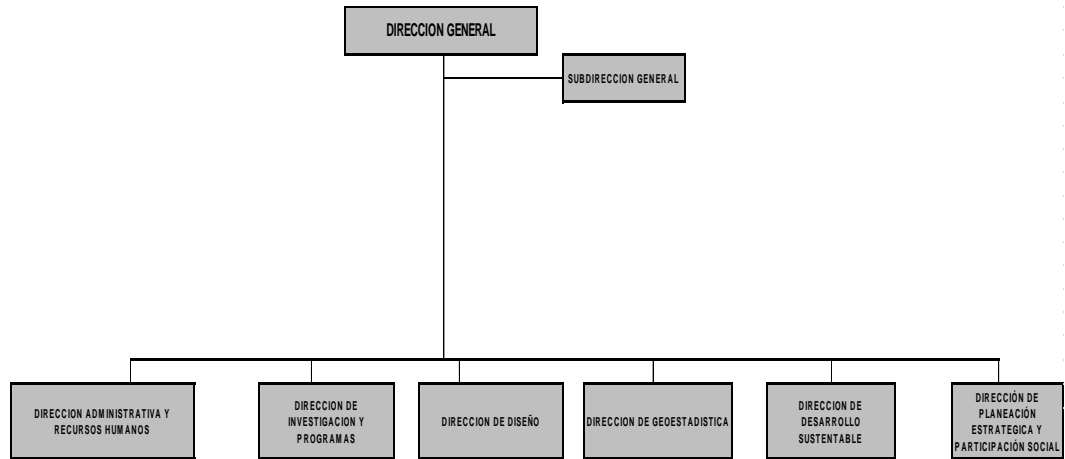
DIRECCION GENERAL

SUBDIRECCION GENERAL

DIRECCION ADMINISTRATIVA Y RECURSOS HUMANOS

DIRECCION DE INVESTIGACION Y PROGRAMAS

DIRECCION DE DISEÑO

DIRECCION DE GEOESTADISTICA

DIRECCION DE DESARROLLO SUSTENTABLE

DIRECCIÓN DE PLANEACIÓN ESTRATEGICA Y PARTICIPACIÓN SOCIAL